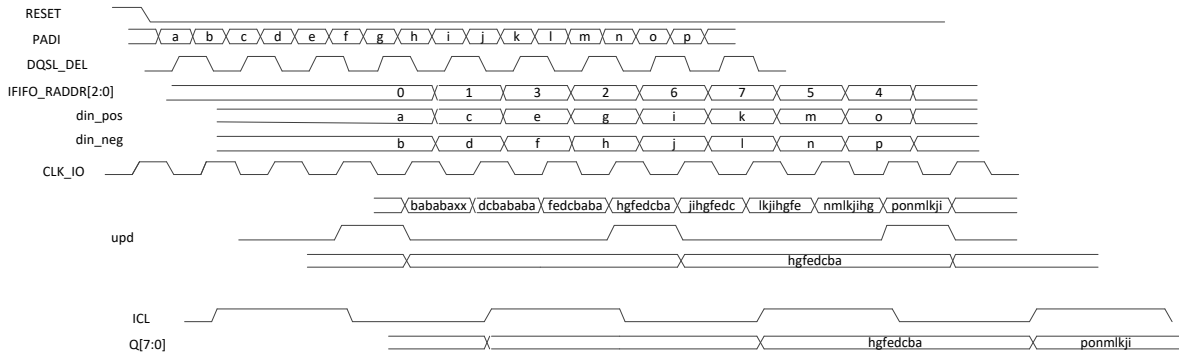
RESET
PADI
a b c d e f g h i j k l m n o p
DQSL_DEL
IFIFO_RADDR[2:0]
0 1 3 2 6 7 5 4
din_pos
a c e g i k m o
din_neg
b d f h j l n p
CLK_IO
bababaxx dcbababa fedcbaba hgfedcba jihgfedc lkjihgfe nmlkjihg ponmlkji
upd
hgfedcba
ICL
Q[7:0]
hgfedcba ponmlkji